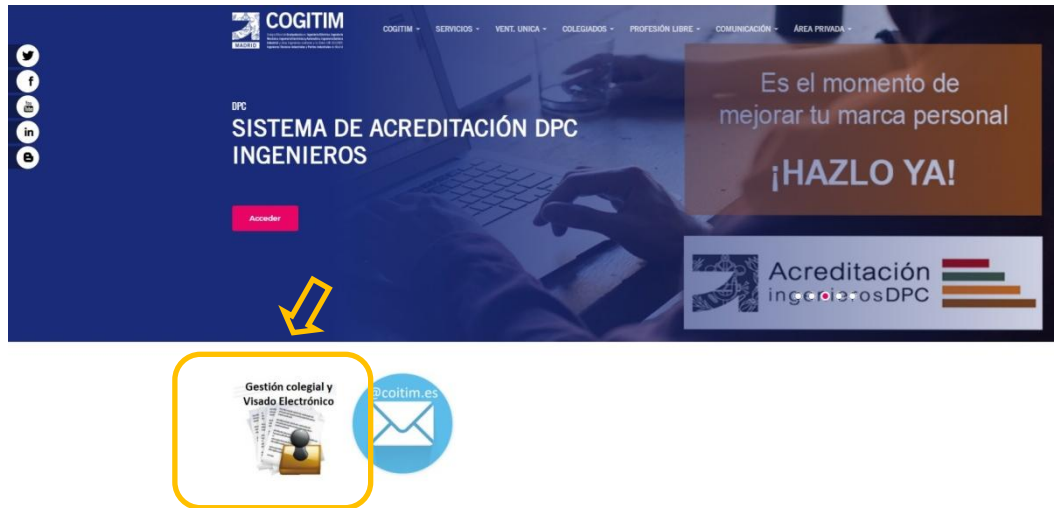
COGITIM

MADRID

COGITIM SERVICIOS VENT. UNICA COLEGIADOS PROFESIÓN LIBRE COMUNICACIÓN ÁREA PRIVADA

DPC

SISTEMA DE ACREDITACIÓN DPC INGENIEROS

Acceder

Es el momento de mejorar tu marca personal

¡HAZLO YA!

Acreditación ingenierosDPC

Gestión colegial y Visado Electrónico

@coitim.es